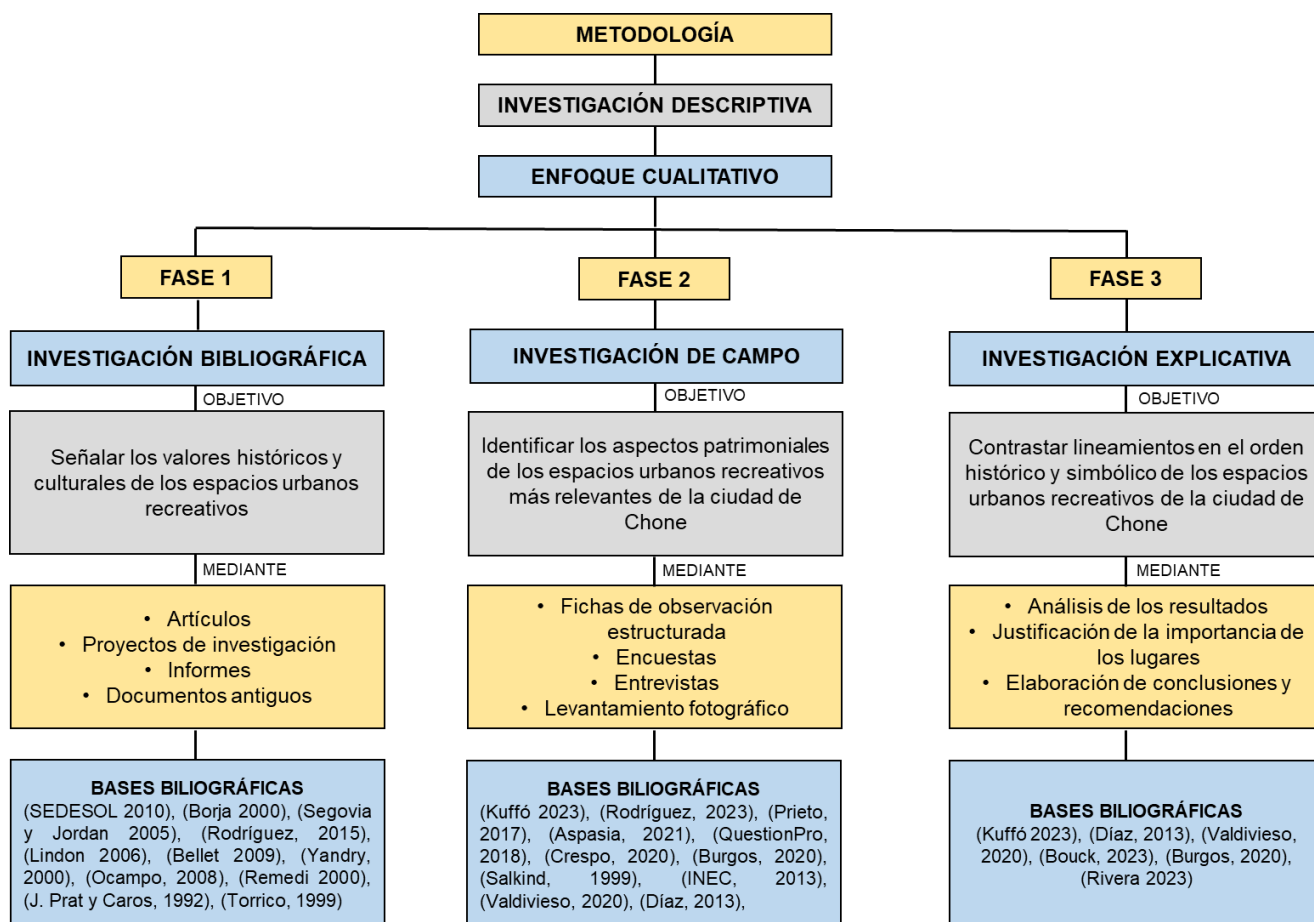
METODOLOGÍA

INVESTIGACIÓN DESCRIPTIVA

ENFOQUE CUALITATIVO

FASE 1

INVESTIGACIÓN BIBLIOGRÁFICA

OBJETIVO

Señalar los valores históricos y culturales de los espacios urbanos recreativos

MEDIANTE

• Artículos
• Proyectos de investigación
• Informes
• Documentos antiguos

BASES BILIOGRÁFICAS
(SEDESOL 2010), (Borja 2000), (Segovia y Jordan 2005), (Rodríguez, 2015), (Lindon 2006), (Bellet 2009), (Yandry, 2000), (Ocampo, 2008), (Remedi 2000), (J. Prat y Caros, 1992), (Torrico, 1999)

FASE 2

INVESTIGACIÓN DE CAMPO

OBJETIVO

Identificar los aspectos patrimoniales de los espacios urbanos recreativos más relevantes de la ciudad de Chone

MEDIANTE

• Fichas de observación estructurada
• Encuestas
• Entrevistas
• Levantamiento fotográfico

BASES BILIOGRÁFICAS
(Kuffó 2023), (Rodríguez, 2023), (Prieto, 2017), (Aspasia, 2021), (QuestionPro, 2018), (Crespo, 2020), (Burgos, 2020), (Salkind, 1999), (INEC, 2013), (Valdivieso, 2020), (Díaz, 2013),

FASE 3

INVESTIGACIÓN EXPLICATIVA

OBJETIVO

Contrastar lineamientos en el orden histórico y simbólico de los espacios urbanos recreativos de la ciudad de Chone

MEDIANTE

• Análisis de los resultados
• Justificación de la importancia de los lugares
• Elaboración de conclusiones y recomendaciones

BASES BILIOGRÁFICAS
(Kuffó 2023), (Díaz, 2013), (Valdivieso, 2020), (Bouck, 2023), (Burgos, 2020), (Rivera 2023)